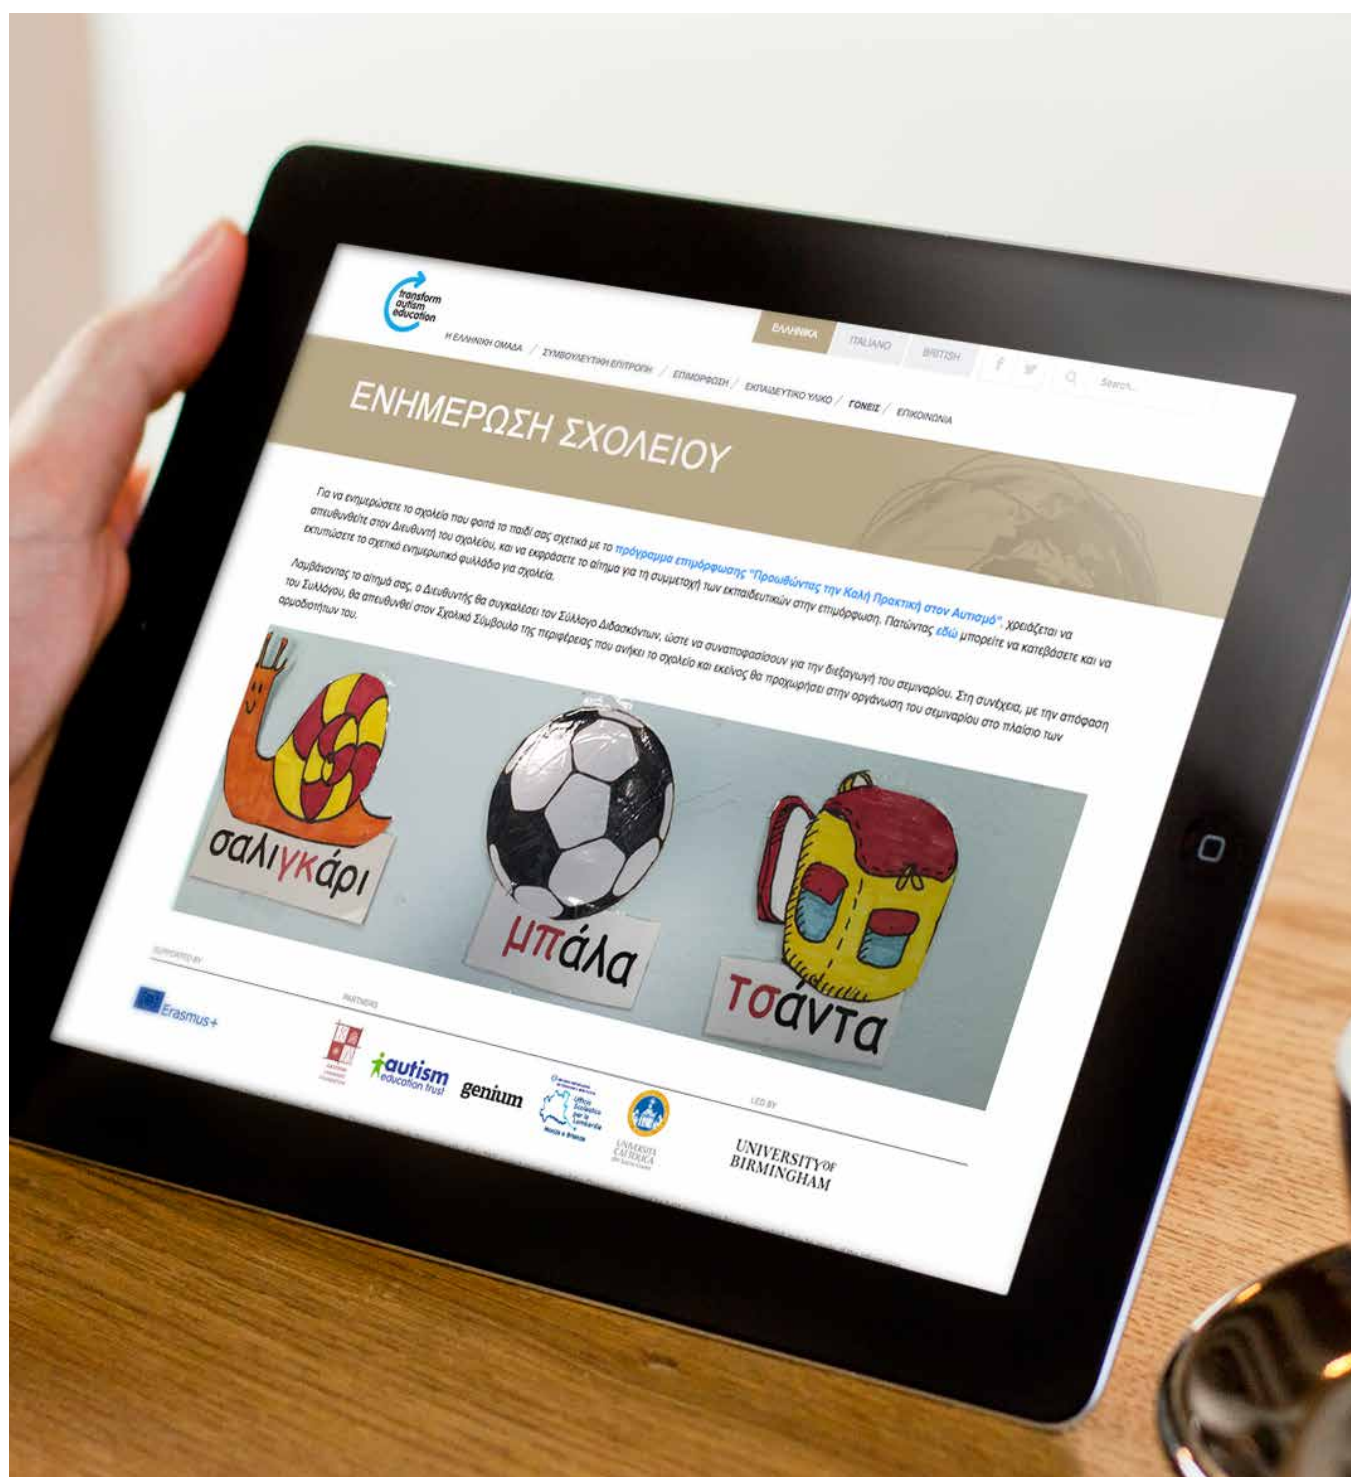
transform autism education

ΕΛΛΗΝΙΚΑ ITALIANO BRITISH

Search...

Η ΕΛΛΗΝΙΚΗ ΟΜΑΔΑ / ΣΥΜΒΟΥΛΕΥΤΙΚΗ ΕΠΙΤΡΟΠΗ / ΕΠΙΜΟΡΦΩΣΗ / ΕΚΠΑΙΔΕΥΤΙΚΟ ΥΛΙΚΟ / ΓΟΝΕΙΣ / ΕΠΙΚΟΙΝΩΝΙΑ

ΕΝΗΜΕΡΩΣΗ ΣΧΟΛΕΙΟΥ

Για να ενημερώσετε το σχολείο που φοιτά το παιδί σας σχετικά με το πρόγραμμα επιμόρφωσης "Προωθώντας την Καλή Πρακτική στον Αυτισμό", χρειάζεται να απευθυνθείτε στον Διευθυντή του σχολείου, και να εκφράσετε το αίτημα για τη συμμετοχή των εκπαιδευτικών στην επιμόρφωση. Πατώντας εδώ μπορείτε να κατεβάσετε και να εκτυπώσετε το σχετικό ενημερωτικό φυλλάδιο για σχολεία.

Λαμβάνοντας το αίτημά σας, ο Διευθυντής θα συγκαλέσει τον Σύλλογο Διδασκόντων, ώστε να συναποφασίσουν για την διεξαγωγή του σεμιναρίου. Στη συνέχεια, με την απόφαση του Συλλόγου, θα απευθυνθεί στον Σχολικό Σύμβουλο της περιφέρειας που ανήκει το σχολείο και εκείνος θα προχωρήσει στην οργάνωση του σεμιναρίου στο πλαίσιο των αρμοδιοτήτων του.

σαλιγκάρι

μπάλα

τσάντα

SUPPORTED BY

Erasmus+

PARTNERS

autism education trust

genium

Ufficio Scolastico per la Lombardia

UNIVERSITÀ CATTOLICA

LED BY

UNIVERSITY OF BIRMINGHAM